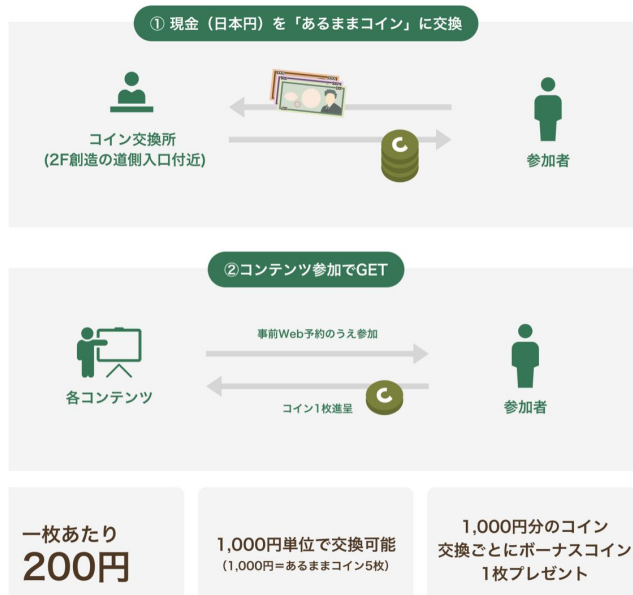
① 現金（日本円）を「あるままコイン」に交換

コイン交換所
(2F創造の道側入口付近)

参加者

②コンテンツ参加でGET

事前Web予約のうえ参加

各コンテンツ

コイン1枚進呈

参加者

一枚あたり
200円

1,000円単位で交換可能
（1,000円＝あるままコイン5枚）

1,000円分のコイン
交換ごとにボーナスコイン
1枚プレゼント